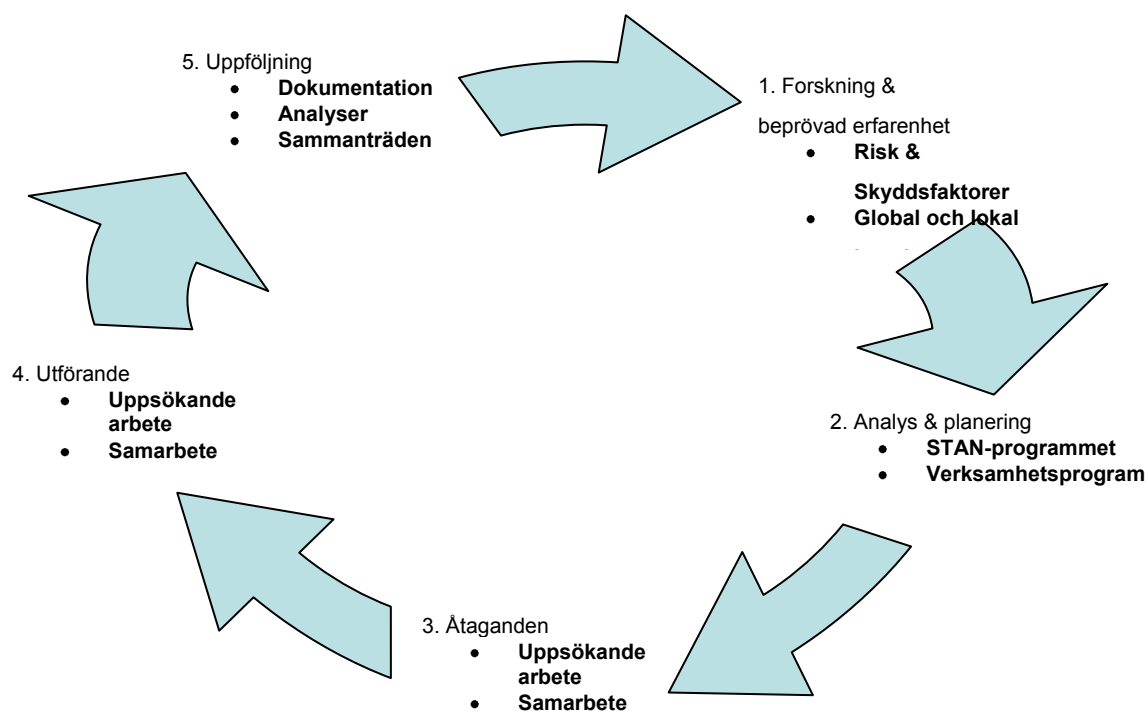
5. Uppföljning

- Dokumentation
- Analyser
- Sammanträden

1. Forskning & beprövad erfarenhet

- Risk & Skyddsfaktorer
- Global och lokal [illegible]

2. Analys & planering

- STAN-programmet
- Verksamhetsprogram

3. Åtaganden

- Uppsökande arbete
- Samarbete

4. Utförande

- Uppsökande arbete
- Samarbete